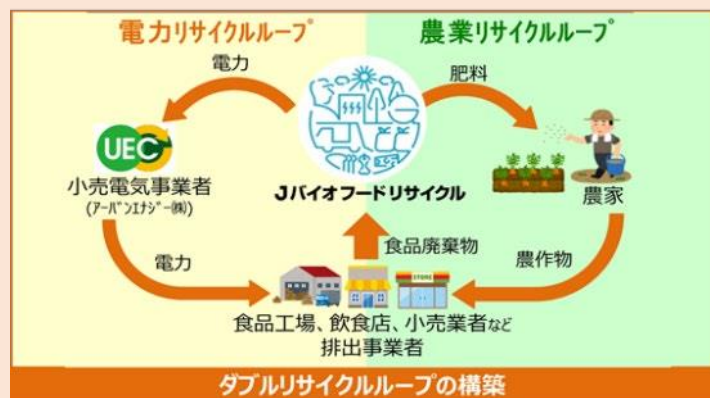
電力リサイクルループ

農業リサイクルループ

電力

肥料

UEC

小売電気事業者
(アーバンエナジー(株))

Jバイオフードリサイクル

農家

食品廃棄物

電力

農作物

STORE

食品工場、飲食店、小売業者など
排出事業者

ダブルリサイクルループの構築